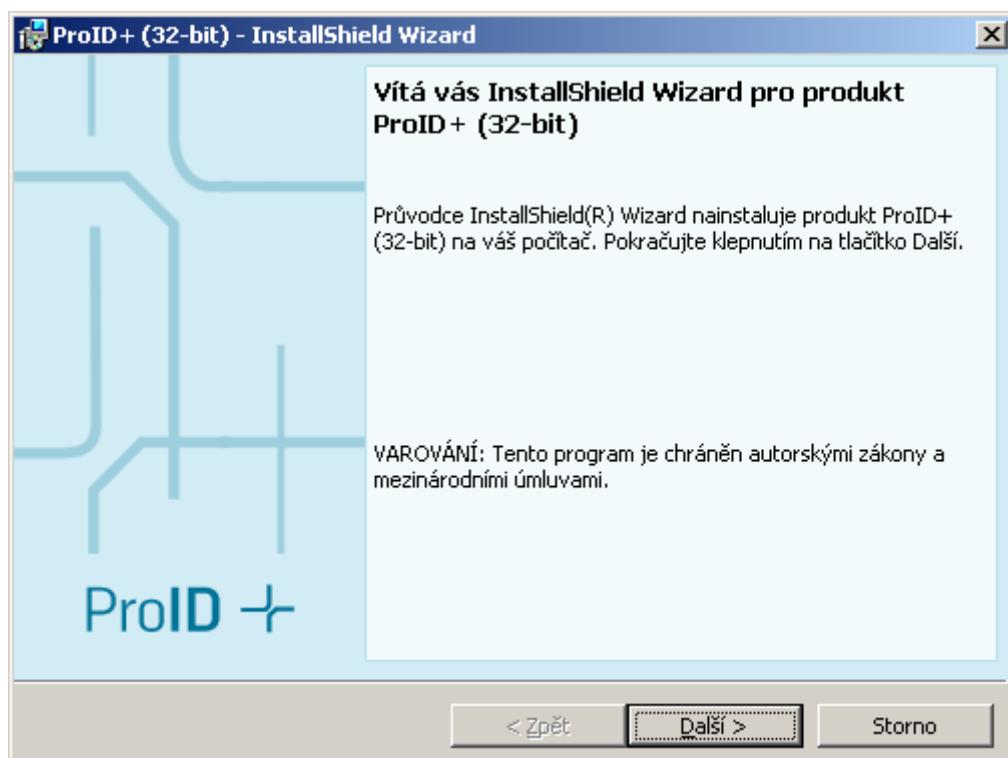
ProID+ (32-bit) - InstallShield Wizard

Vítá vás InstallShield Wizard pro produkt ProID+ (32-bit)

Průvodce InstallShield(R) Wizard nainstaluje produkt ProID+ (32-bit) na váš počítač. Pokračujte klepnutím na tlačítko Další.

VAROVÁNÍ: Tento program je chráněn autorskými zákony a mezinárodními úmluvami.

ProID +

< Zpět
Další >
Storno